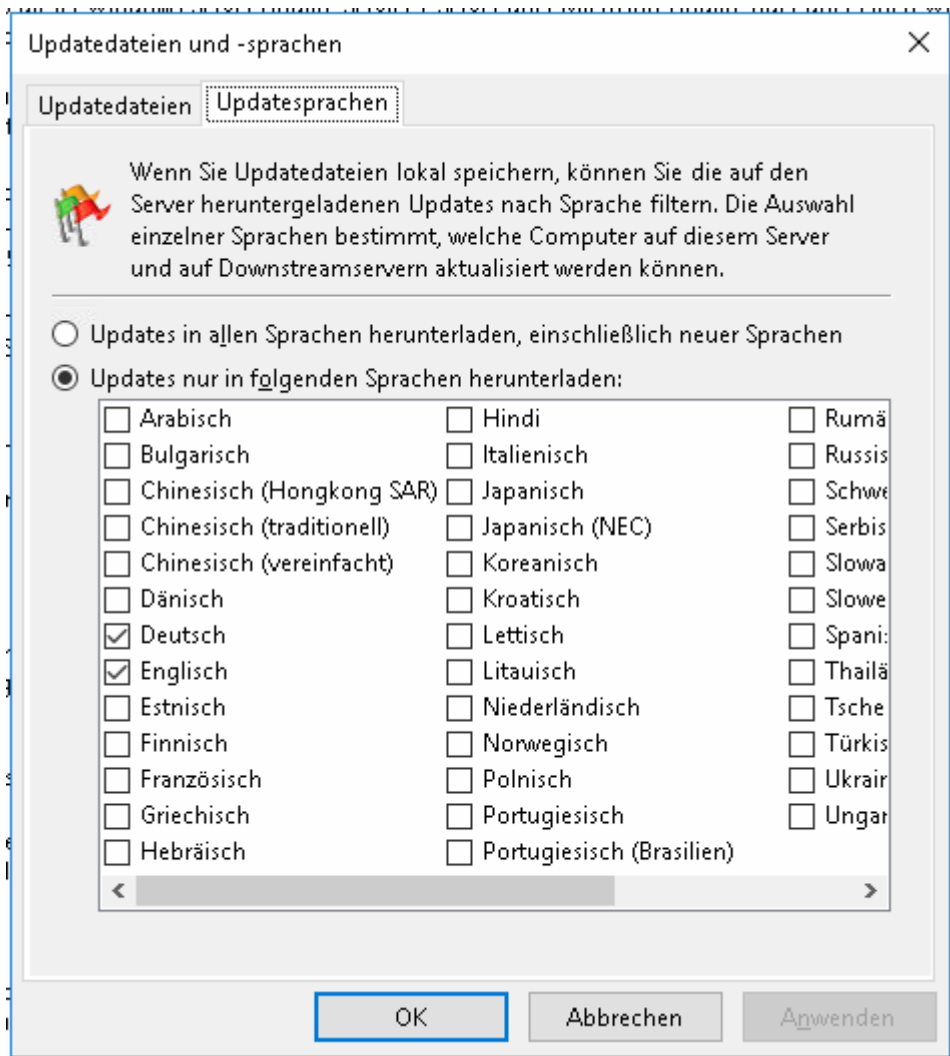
Updatedateien und -sprachen

×

Updatedateien | Updatesprachen

Wenn Sie Updatedateien lokal speichern, können Sie die auf den Server heruntergeladenen Updates nach Sprache filtern. Die Auswahl einzelner Sprachen bestimmt, welche Computer auf diesem Server und auf Downstreamservern aktualisiert werden können.

Updates in allen Sprachen herunterladen, einschließlich neuer Sprachen

Updates nur in folgenden Sprachen herunterladen:

Arabisch
Bulgarisch
Chinesisch (Hongkong SAR)
Chinesisch (traditionell)
Chinesisch (vereinfacht)
Dänisch
Deutsch
Englisch
Estnisch
Finnisch
Französisch
Griechisch
Hebräisch

Hindi
Italienisch
Japanisch
Japanisch (NEC)
Koreanisch
Kroatisch
Lettisch
Litauisch
Niederländisch
Norwegisch
Polnisch
Portugiesisch
Portugiesisch (Brasilien)

Rumä
Russis
Schwe
Serbis
Slowa
Slowe
Spani
Thailä
Tsche
Türkis
Ukrair
Ungar

<
>

OK
Abbrechen
Anwenden